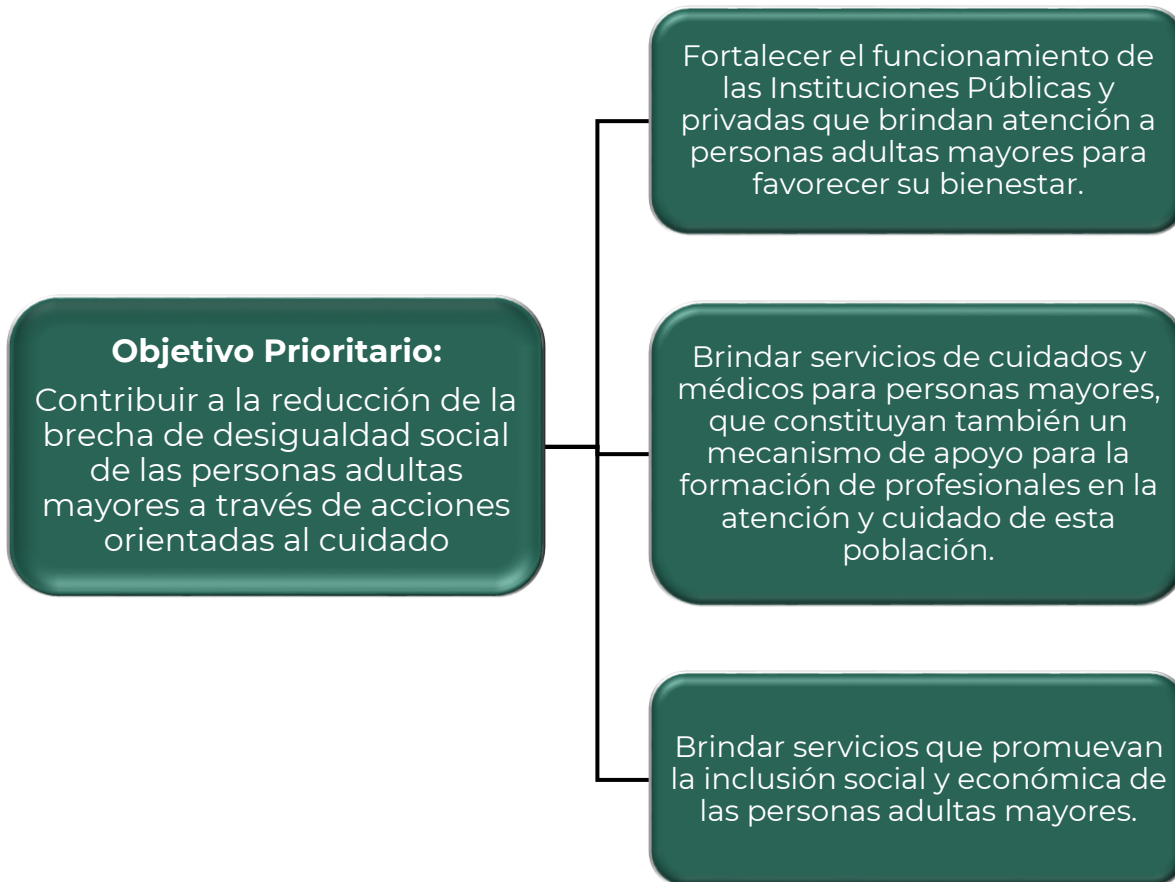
Objetivo Prioritario:

Contribuir a la reducción de la brecha de desigualdad social de las personas adultas mayores a través de acciones orientadas al cuidado

Fortalecer el funcionamiento de las Instituciones Públicas y privadas que brindan atención a personas adultas mayores para favorecer su bienestar.

Brindar servicios de cuidados y médicos para personas mayores, que constituyan también un mecanismo de apoyo para la formación de profesionales en la atención y cuidado de esta población.

Brindar servicios que promuevan la inclusión social y económica de las personas adultas mayores.